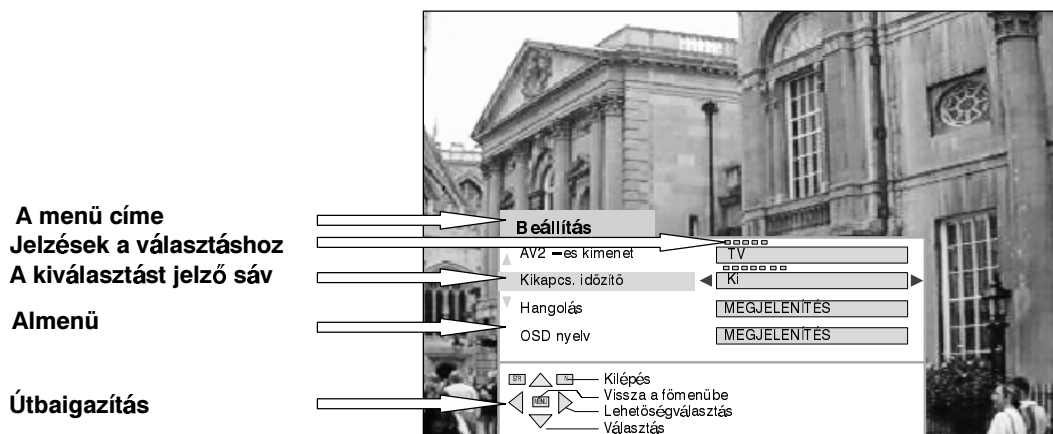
A menü címe
Jelzések a választáshoz
A kiválasztást jelző sáv

Almenü

Útbaigazítás

Beállítás

AV2 –es kimenet TV

Kikapcs. időzítő Ki

Hangolás MEGJELENÍTÉS

OSD nyelv MEGJELENÍTÉS

Kilépés
Vissza a főmenübe
Lehetőségválasztás
Választás